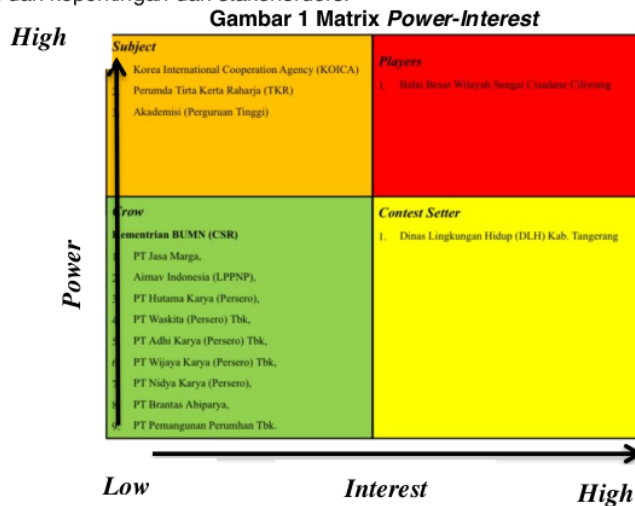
dan kepentingan dari stakeholders.

Gambar 1 Matrix *Power-Interest*

High

Subject
1. Korea International Cooperation Agency (KOICA)
2. Perumda Tirta Kerta Raharja (TKR)
3. Akademisi (Perguruan Tinggi)

Players
1. Balai Besar Wilayah Sungai Ciujung Cidurian Ciliwung

Crow
Kementrian BUMN (CSR)
1. PT Jasa Marga,
2. Airnav Indonesia (LPPNP),
3. PT Hutama Karya (Persero),
4. PT Waskita (Persero) Tbk,
5. PT Adhi Karya (Persero) Tbk,
6. PT Wijaya Karya (Persero) Tbk,
7. PT Nidya Karya (Persero),
8. PT Brantas Abipraya,
9. PT Pemangunan Perumhan Tbk.

Contest Setter
1. Dinas Lingkungan Hidup (DLH) Kab. Tangerang

Power

Low

Interest

High